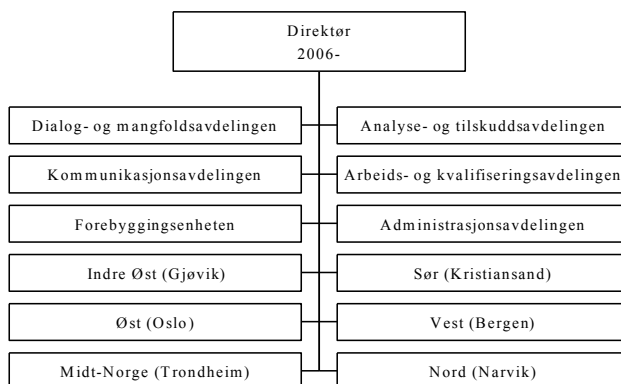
Direktør
2006-

Dialog- og mangfoldsavdelingen

Analyse- og tilskuddsavdelingen

Kommunikasjonsavdelingen

Arbeids- og kvalifiseringsavdelingen

Forebyggingsenheten

Administrasjonsavdelingen

Indre Øst (Gjøvik)

Sør (Kristiansand)

Øst (Oslo)

Vest (Bergen)

Midt-Norge (Trondheim)

Nord (Narvik)